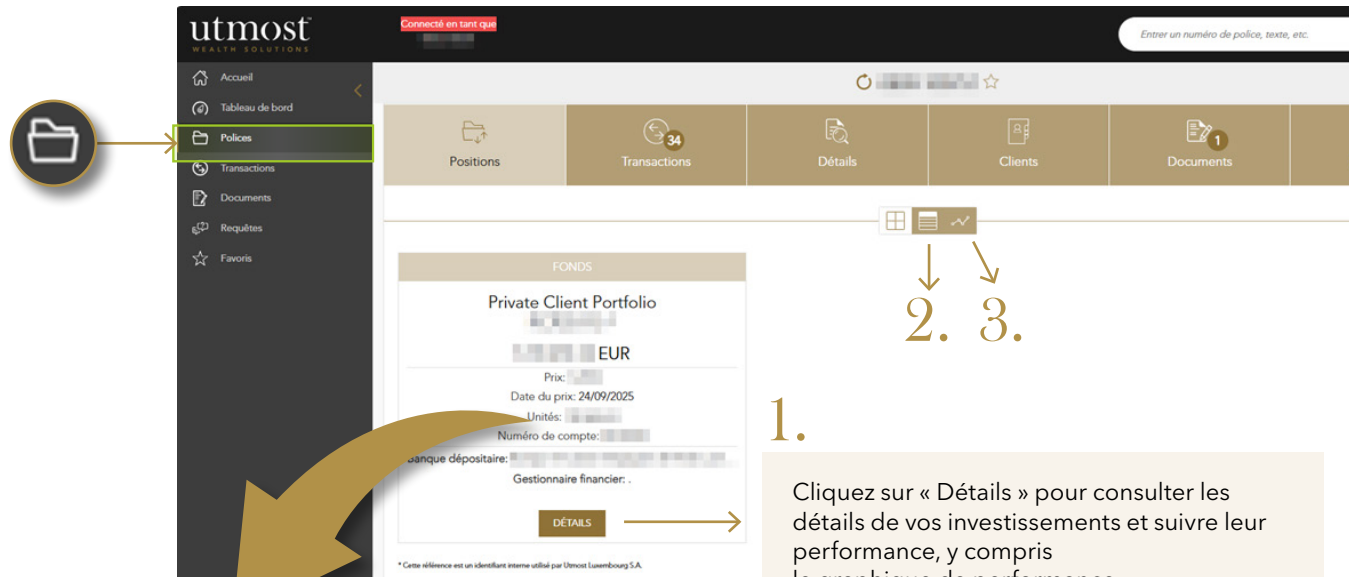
utmost
WEALTH SOLUTIONS

Connecté en tant que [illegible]

Entrer un numéro de police, texte, etc.

Accueil
Tableau de bord
Polices
Transactions
Documents
Requêtes
Favoris

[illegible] ☆

Positions
34
Transactions
Détails
Clients
1
Documents

2. 3.

FONDS
Private Client Portfolio
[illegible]
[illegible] EUR
Prix: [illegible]
Date du prix: 24/09/2025
Unités: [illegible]
Numéro de compte: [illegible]
Banque dépositaire: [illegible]
Gestionnaire financier: .
DÉTAILS

* Cette référence est un identifiant interne utilisé par Utmost Luxembourg S.A.

1.

Cliquez sur « Détails » pour consulter les détails de vos investissements et suivre leur performance, y compris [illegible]